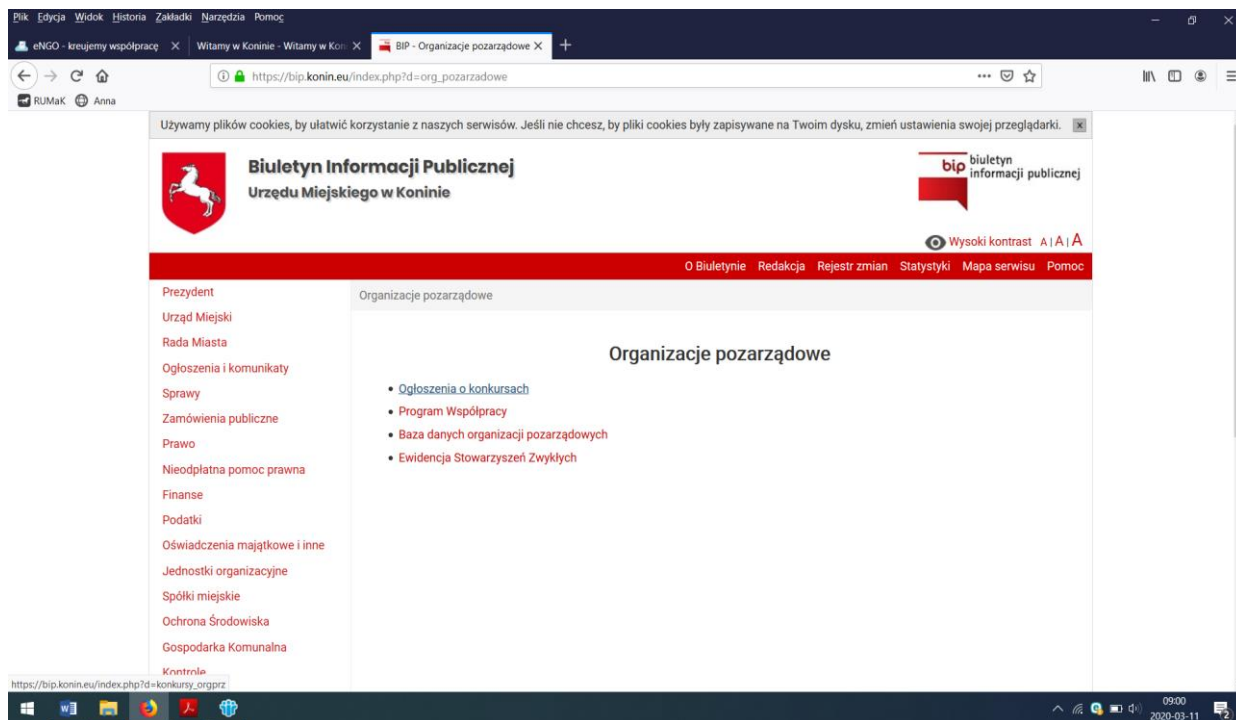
Plik Edycja Widok Historia Zakładki Narzędzia Pomoc

eNGO - kreujemy współpracę ×   Witamy w Koninie - Witamy w Kon ×   BIP - Organizacje pozarządowe ×   +

https://bip.konin.eu/index.php?d=org_pozarzadowe

RUMaK   Anna

Używamy plików cookies, by ułatwić korzystanie z naszych serwisów. Jeśli nie chcesz, by pliki cookies były zapisywane na Twoim dysku, zmień ustawienia swojej przeglądarki.

Biuletyn Informacji Publicznej
Urzędu Miejskiego w Koninie

bip biuletyn informacji publicznej

Wysoki kontrast A | A | A

O Biuletynie   Redakcja   Rejestr zmian   Statystyki   Mapa serwisu   Pomoc

Prezydent
Urząd Miejski
Rada Miasta
Ogłoszenia i komunikaty
Sprawy
Zamówienia publiczne
Prawo
Nieodpłatna pomoc prawna
Finanse
Podatki
Oświadczenia majątkowe i inne
Jednostki organizacyjne
Spółki miejskie
Ochrona Środowiska
Gospodarka Komunalna
Kontrole

Organizacje pozarządowe

Organizacje pozarządowe

• Ogłoszenia o konkursach
• Program Współpracy
• Baza danych organizacji pozarządowych
• Ewidencja Stowarzyszeń Zwykłych

https://bip.konin.eu/index.php?d=konkursy_orgprz

09:00
2020-03-11